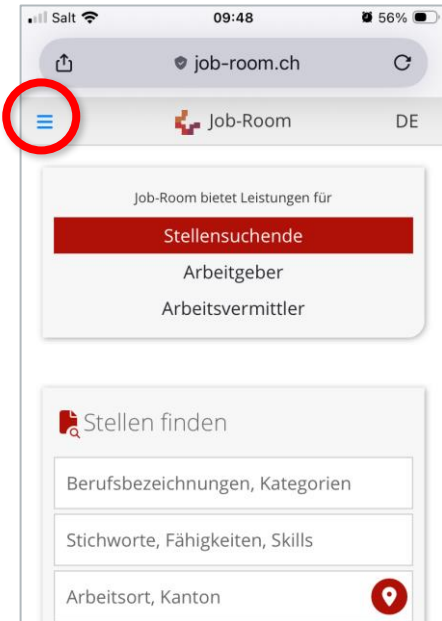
Salt 09:48 56%

job-room.ch

Job-Room DE

Job-Room bietet Leistungen für

Stellensuchende

Arbeitgeber

Arbeitsvermittler

Stellen finden

Berufsbezeichnungen, Kategorien

Stichworte, Fähigkeiten, Skills

Arbeitsort, Kanton